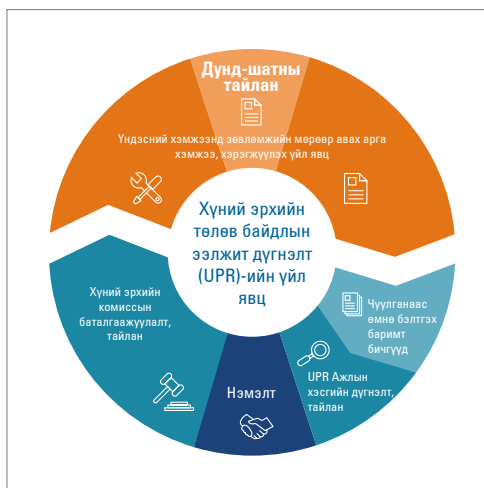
Дунд-шатны тайлан

Үндэсний хэмжээнд зөвлөмжийн мөрөөр авах арга хэмжээ, хэрэгжүүлэх үйл явц

Хүний эрхийн төлөв байдлын ээлжит дүгнэлт (UPR)-ийн үйл явц

Чуулганаас өмнө бэлтгэх баримт бичгүүд

UPR Ажлын хэсгийн дүгнэлт, тайлан

Нэмэлт

Хүний эрхийн комиссын баталгаажуулалт, тайлан